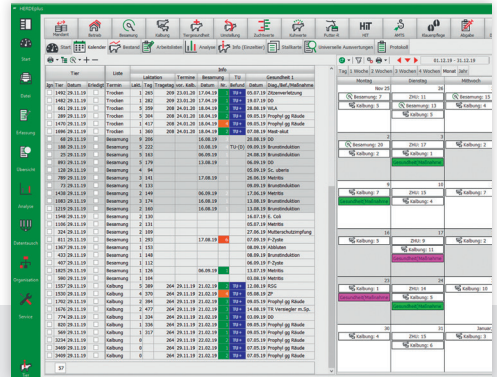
HERDEplus

Start
Extras
Erfassung
Übersicht
Analyse
Datenaustausch
Organisation
Service

Meldungen Betrieb Haltung Tiergesundheit Umstallung Zuchtwerte Kalenderanalyse Futter-N HIT AMTS Bauernhof Abgabe

Start Kalender Bestand Arbeitslisten Analyse Info (Einzeltier) Stallkarte Universelle Auswertungen Protokoll

| Tier | | | Liste | Info | | | | | | | |
|---|---|---|---|---|---|---|---|---|---|---|---|
| Nr. | Datum | Erledigt | Termin | Laktation | Tag | Tragetag | Termine | Besamung | Nr. | TU | Gesundheit |
| 1492 | 28.11.19 | | Trocken | 1 | 265 | | 209 | 23.01.20 | | | 05.07.19 Zitzenverletzung |
| 1482 | 29.11.19 | | Trocken | 1 | 268 | | 209 | 23.01.20 | | | 19.07.19 O0 |
| 861 | 28.11.19 | | Trocken | 4 | 299 | | 209 | 23.01.20 | | | 29.01.19 O0 |
| 289 | 29.11.19 | | Trocken | 5 | 304 | | 208 | 24.01.20 | | | 04.07.19 Prophyl gg Räude |
| 1470 | 28.11.19 | | Trocken | 1 | 417 | | 208 | 24.01.20 | | | 21.06.19 Prophyl gg Räude |
| 1896 | 28.11.19 | | Trocken | 1 | 360 | | 207 | 24.01.20 | | | 07.06.19 Mast-stut |
| 68 | 29.11.19 | | Besamung | 9 | 286 | | | 16.08.19 | | | 26.09.19 O0 |
| 188 | 29.11.19 | | Besamung | 3 | 222 | | | 10.08.19 | | TU-(D) | 09.09.19 Brunstinduktion |
| 25 | 29.11.19 | | Besamung | 5 | 163 | | | 06.09.19 | | | 24.08.19 Metritis |
| 860 | 29.11.19 | | Besamung | 5 | 179 | | | 13.08.19 | | | 06.09.19 O0 |
| 1218 | 29.11.19 | | Besamung | 4 | 84 | | | | | | 03.09.19 Sc. ubertis |
| 1796 | 29.11.19 | | Besamung | 4 | 141 | | | 17.08.19 | | | 24.09.19 Metritis |
| 73 | 29.11.19 | | Besamung | 2 | 140 | | | | | | 26.09.19 Brunstinduktion |
| 1438 | 28.11.19 | | Besamung | 2 | 149 | | | 06.09.19 | | | 17.06.19 Metritis |
| 1898 | 29.11.19 | | Besamung | 3 | 174 | | | 16.08.19 | | | 24.09.19 Brunstinduktion |
| 1219 | 29.11.19 | | Besamung | 1 | 163 | | | 16.08.19 | | | 13.11.19 Metritis |
| 1548 | 29.11.19 | | Besamung | 2 | 130 | | | | | | 16.07.19 S. Coli |
| 1190 | 29.11.19 | | Besamung | 1 | 136 | | | | | | 09.09.19 Metritis |
| 324 | 29.11.19 | | Besamung | 2 | 160 | | | | | | 27.06.19 Mutterschutzimpfung |
| 811 | 29.11.19 | | Besamung | 1 | 293 | | | 17.08.19 | | | 07.06.19 P-Zyste |
| 1367 | 29.11.19 | | Besamung | 1 | 153 | | | | | | 08.09.19 Metritis |
| 432 | 29.11.19 | | Besamung | 1 | 148 | | | | | | 08.09.19 Brunstinduktion |
| 407 | 29.11.19 | | Besamung | 1 | 112 | | | | | | 09.09.19 P-Zyste |
| 1825 | 29.11.19 | | Besamung | 1 | 126 | | | 06.09.19 | | | 13.11.19 Metritis |
| 980 | 28.11.19 | | Besamung | 1 | 194 | | | | | | 07.09.19 Metritis |
| 1557 | 29.11.19 | | Kalbung | 5 | 389 | | 264 | 15.11.19 | | | 13.06.19 RSG |
| 1530 | 28.11.19 | | Kalbung | 4 | 376 | | 264 | 21.02.19 | | | 10.06.19 ZP |
| 1762 | 28.11.19 | | Kalbung | 2 | 404 | | 264 | 21.02.19 | | | 06.06.19 Prophyl gg Räude |
| 1676 | 28.11.19 | | Kalbung | 3 | 477 | | 264 | 21.02.19 | | | 14.06.19 TR Verstopfer m.Sp. |
| 774 | 29.11.19 | | Kalbung | 2 | 371 | | 264 | 21.02.19 | | | 17.06.19 O0 |
| 820 | 29.11.19 | | Kalbung | 1 | 336 | | 264 | 21.02.19 | | | 26.07.19 Prophyl gg Räude |
| 569 | 29.11.19 | | Kalbung | 5 | 427 | | 264 | 21.02.19 | | | 04.07.19 Prophyl gg Räude |
| 3204 | 28.11.19 | | Kalbung | 0 | 260 | | 264 | 21.02.19 | | | 04.07.19 Prophyl gg Räude |
| 3469 | 28.11.19 | | Kalbung | 0 | 260 | | 264 | 21.02.19 | | | 04.07.19 Prophyl gg Räude |
| 3409 | 28.11.19 | | Kalbung | 0 | 260 | | 264 | 21.02.19 | | | 04.07.19 Prophyl gg Räude |

57

01.12.19 - 31.12.19
Tag 1 Woche 2 Wochen 3 Wochen 4 Wochen Monat Jahr
Montag Dienstag Mittwoch
Nov 25 26 27
Besamung: 7 ZHU: 11 Kalbung: 15
Kalbung: 3 Kalbung: 3
2 3 4
Besamung: 20 ZHU: 17 Kalbung: 2
Kalbung: 7 Kalbung: 1
Gesundheit/Maßnahme
9 10 11
Besamung: 7 ZHU: 13 Kalbung: 2
Kalbung: 3 Kalbung: 4
Gesundheit/Maßnahme
16 17 18
Besamung: 7 ZHU: 9 Kalbung: 2
Kalbung: 1
Gesundheit/Maßnahme
23 24 25
Kalbung: 1 ZHU: 14 Kalbung: 10
Gesundheit/Maßnahme Kalbung: 4
30 31 Januar
Besamung: 4 ZHU: 13 Kalbung: 3
Kalbung: 6